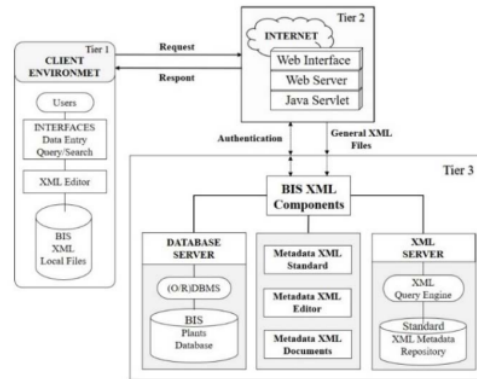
Tier 1

CLIENT ENVIRONMET

Users

INTERFACES
Data Entry
Query/Search

XML Editor

BIS
XML
Local Files

Request

Respont

Tier 2

INTERNET

Web Interface

Web Server

Java Servlet

Authentication

General XML Files

Tier 3

BIS XML Components

DATABASE SERVER

(O/R)DBMS

BIS
Plants
Database

Metadata XML Standard

Metadata XML Editor

Metadata XML Documents

XML SERVER

XML
Query Engine

Standard
XML Metadata
Repository